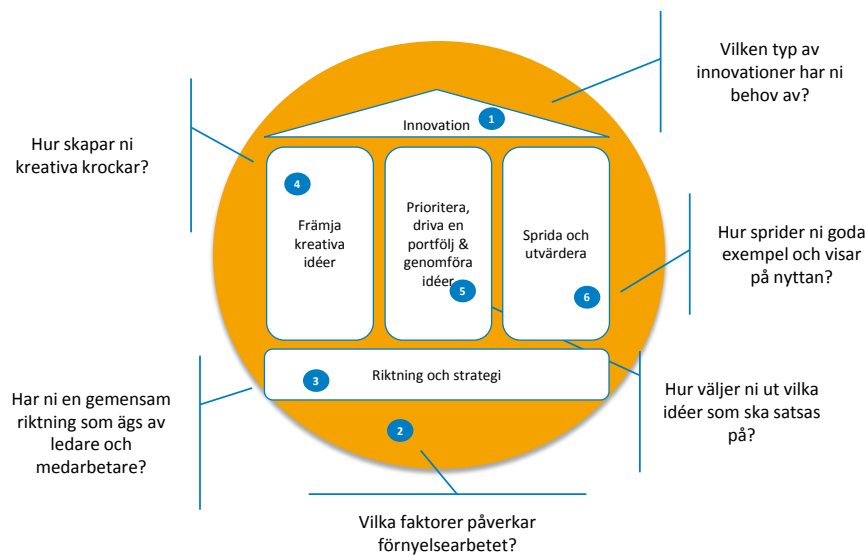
Vilken typ av innovationer har ni behov av?

Hur skapar ni kreativa krockar?

Innovation

1

4

Främja kreativa idéer

Prioritera, driva en portfölj & genomföra idéer

5

Sprida och utvärdera

6

Hur sprider ni goda exempel och visar på nyttan?

3

Riktning och strategi

Har ni en gemensam riktning som ägs av ledare och medarbetare?

Hur väljer ni ut vilka idéer som ska satsas på?

2

Vilka faktorer påverkar förnyelsearbetet?